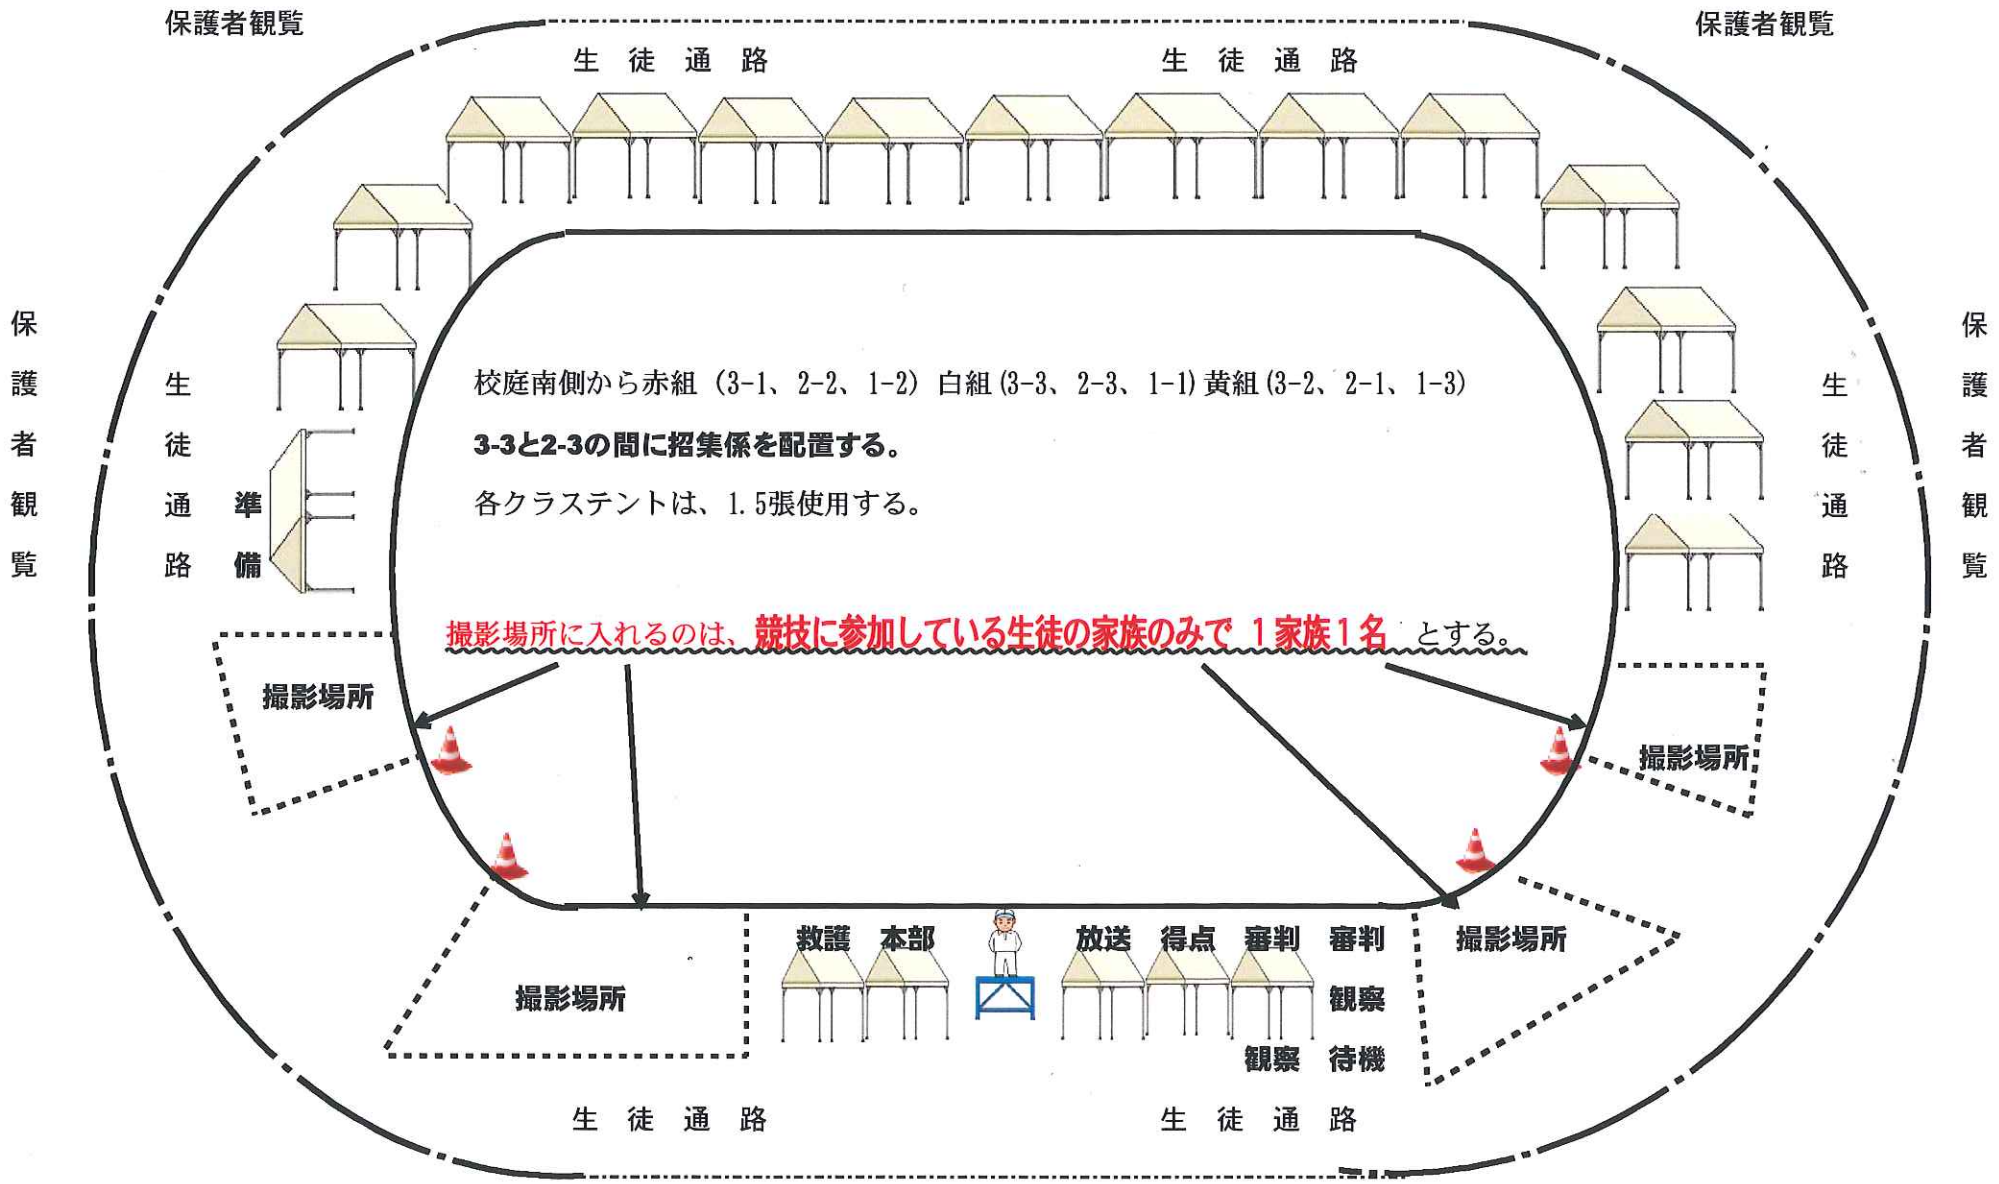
保護者観覧

保護者観覧

生徒通路

生徒通路

保護者観覧

生徒通路

準備

校庭南側から赤組（3-1、2-2、1-2）白組(3-3、2-3、1-1)黄組(3-2、2-1、1-3)

3-3と2-3の間に招集係を配置する。

各クラステントは、1.5張使用する。

撮影場所に入れるのは、競技に参加している生徒の家族のみで 1家族1名 とする。

生徒通路

保護者観覧

撮影場所

撮影場所

撮影場所

撮影場所

救護 本部

放送 得点 審判 審判

観察

観察 待機

生徒通路

生徒通路